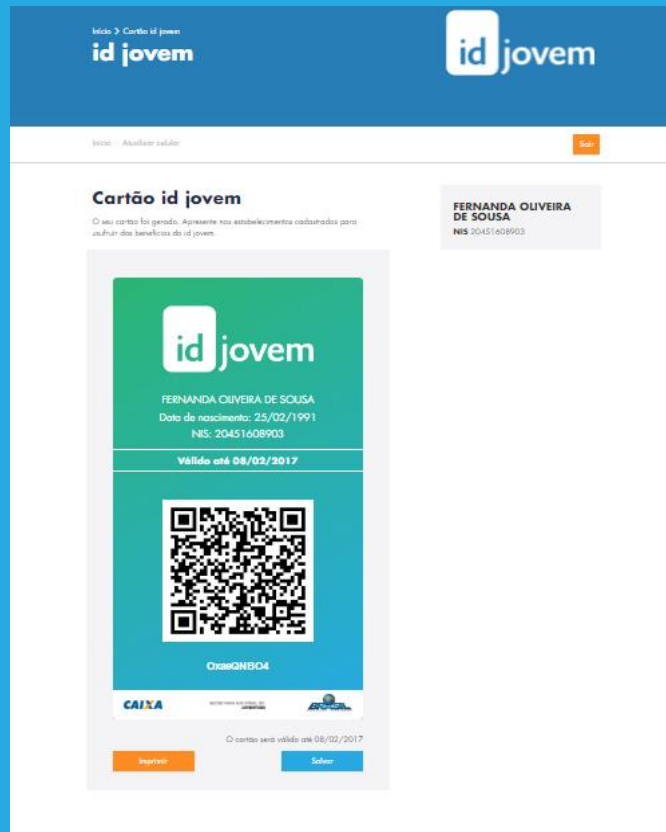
Início > Cartão id jovem
id jovem

id jovem

Início / Atualizar celular

Sair

Cartão id jovem

O seu cartão foi gerado. Apresente nos estabelecimentos cadastrados para usufruir dos benefícios do id jovem.

FERNANDA OLIVEIRA DE SOUSA
NIS 20451608903

id jovem

FERNANDA OLIVEIRA DE SOUSA
Data de nascimento: 25/02/1991
NIS: 20451608903

Válido até 08/02/2017

OxasQNBO4

CAIXA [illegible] BRASIL

O cartão será válido até 08/02/2017

Imprimir

Salvar